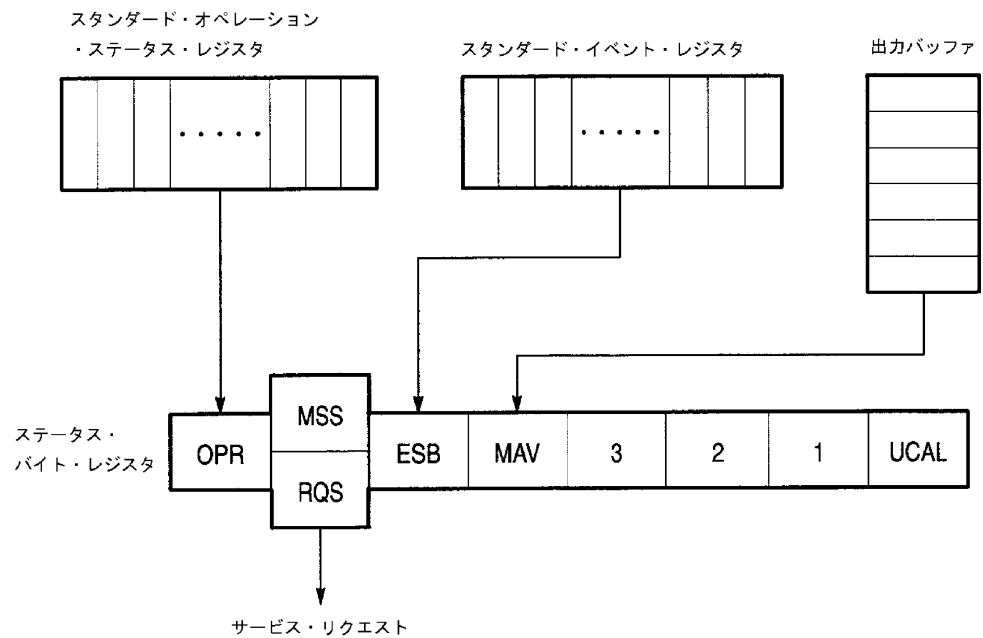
スタンダード・オペレーション
・ステータス・レジスタ

スタンダード・イベント・レジスタ

出力バッファ

ステータス・
バイト・レジスタ

| OPR | MSS / RQS | ESB | MAV | 3 | 2 | 1 | UCAL |
|---|---|---|---|---|---|---|---|

サービス・リクエスト